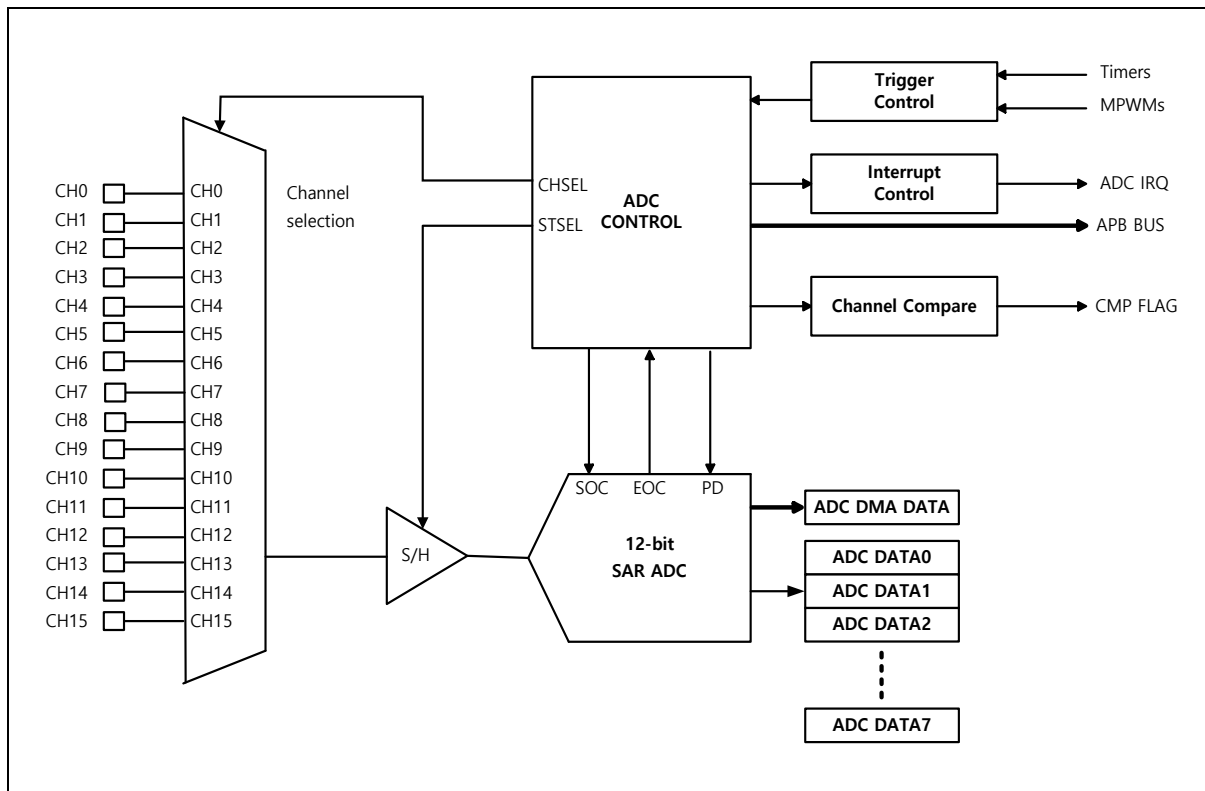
Trigger Control

Timers

MPWMs

Channel selection

CHSEL

STSEL

ADC CONTROL

Interrupt Control

ADC IRQ

APB BUS

Channel Compare

CMP FLAG

CH0 CH0
CH1 CH1
CH2 CH2
CH3 CH3
CH4 CH4
CH5 CH5
CH6 CH6
CH7 CH7
CH8 CH8
CH9 CH9
CH10 CH10
CH11 CH11
CH12 CH12
CH13 CH13
CH14 CH14
CH15 CH15

S/H

SOC EOC PD

12-bit SAR ADC

ADC DMA DATA

ADC DATA0

ADC DATA1

ADC DATA2

ADC DATA7